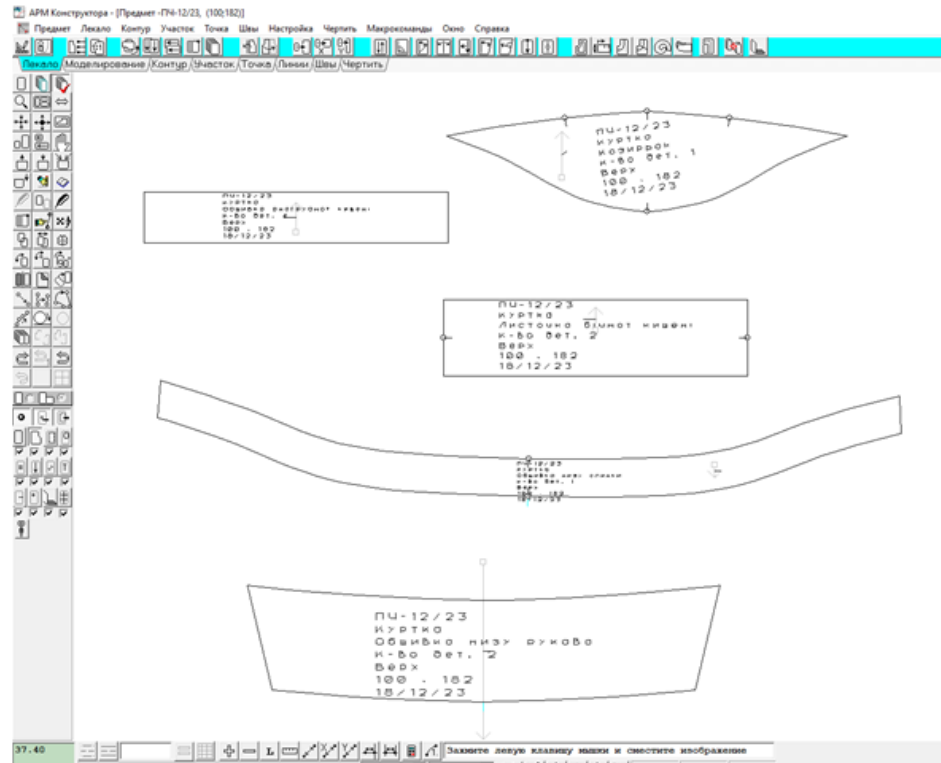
АРМ Конструктора - [Предмет -ПЧ-12/23, (100;182)]

Предмет Лекало Контур Участок Точка Швы Настройка Чертить Макрокоманды Окно Справка

Лекало Моделирование Контур Участок Точка Линии Швы Чертить

ПЧ-12/23
Куртка
Козирьок
К-во дет. 1
Верх
100 . 182
18/12/23

ПЧ-12/23
Куртка
Обшивка застібки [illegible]
К-во дет. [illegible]
Верх
100 . 182
18/12/23

ПЧ-12/23
Куртка
Листочка бічної кишені
К-во дет. 2
Верх
100 . 182
18/12/23

ПЧ-12/23
Куртка
Обшивка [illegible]
К-во дет. 1
Верх
100 . 182
18/12/23

ПЧ-12/23
Куртка
Обшивка низу рукава
К-во дет. 2
Верх
100 . 182
18/12/23

37.40

Зажмите левую клавишу мышки и сместите изображение